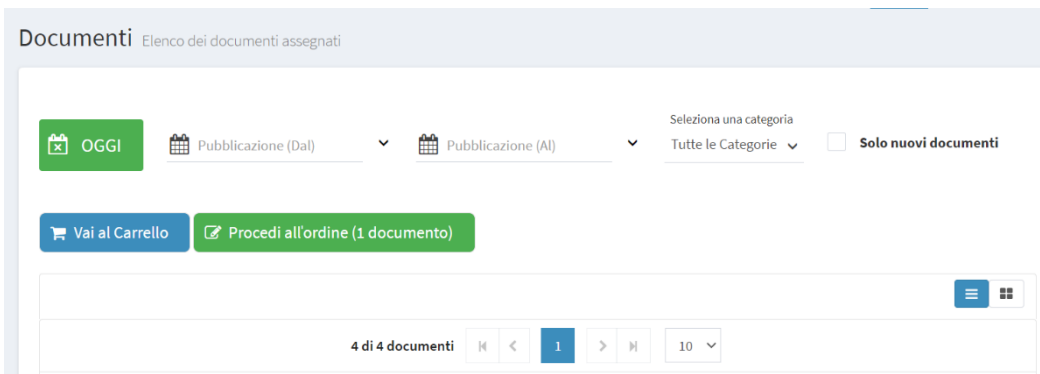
Documenti Elenco dei documenti assegnati

OGGI

Pubblicazione (Dal)

Pubblicazione (Al)

Seleziona una categoria
Tutte le Categorie

Solo nuovi documenti

Vai al Carrello

Procedi all'ordine (1 documento)

4 di 4 documenti

1

10